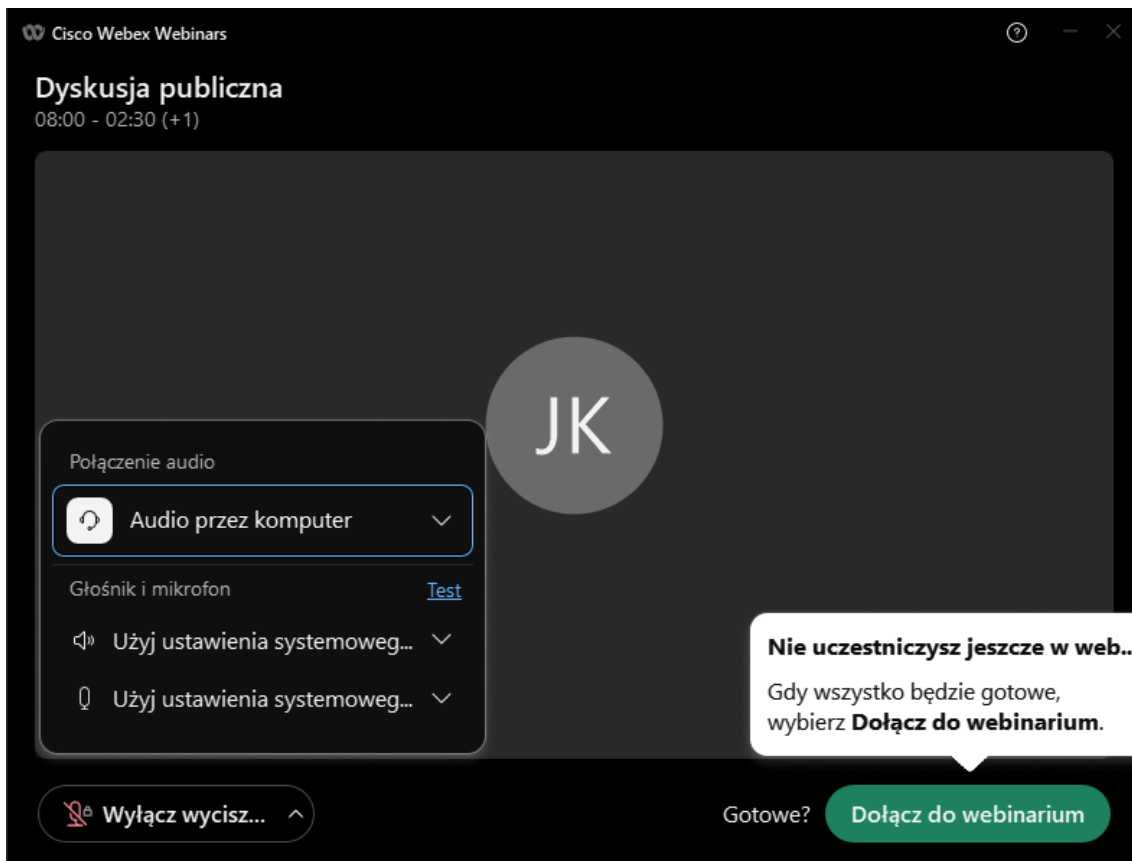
Cisco Webex Webinars

Dyskusja publiczna
08:00 - 02:30 (+1)

JK

Połączenie audio

Audio przez komputer

Głośnik i mikrofon Test

Użyj ustawienia systemoweg...

Użyj ustawienia systemoweg...

Nie uczestniczysz jeszcze w web..

Gdy wszystko będzie gotowe, wybierz **Dołącz do webinarium**.

Wyłącz wycisz...

Gotowe? Dołącz do webinarium